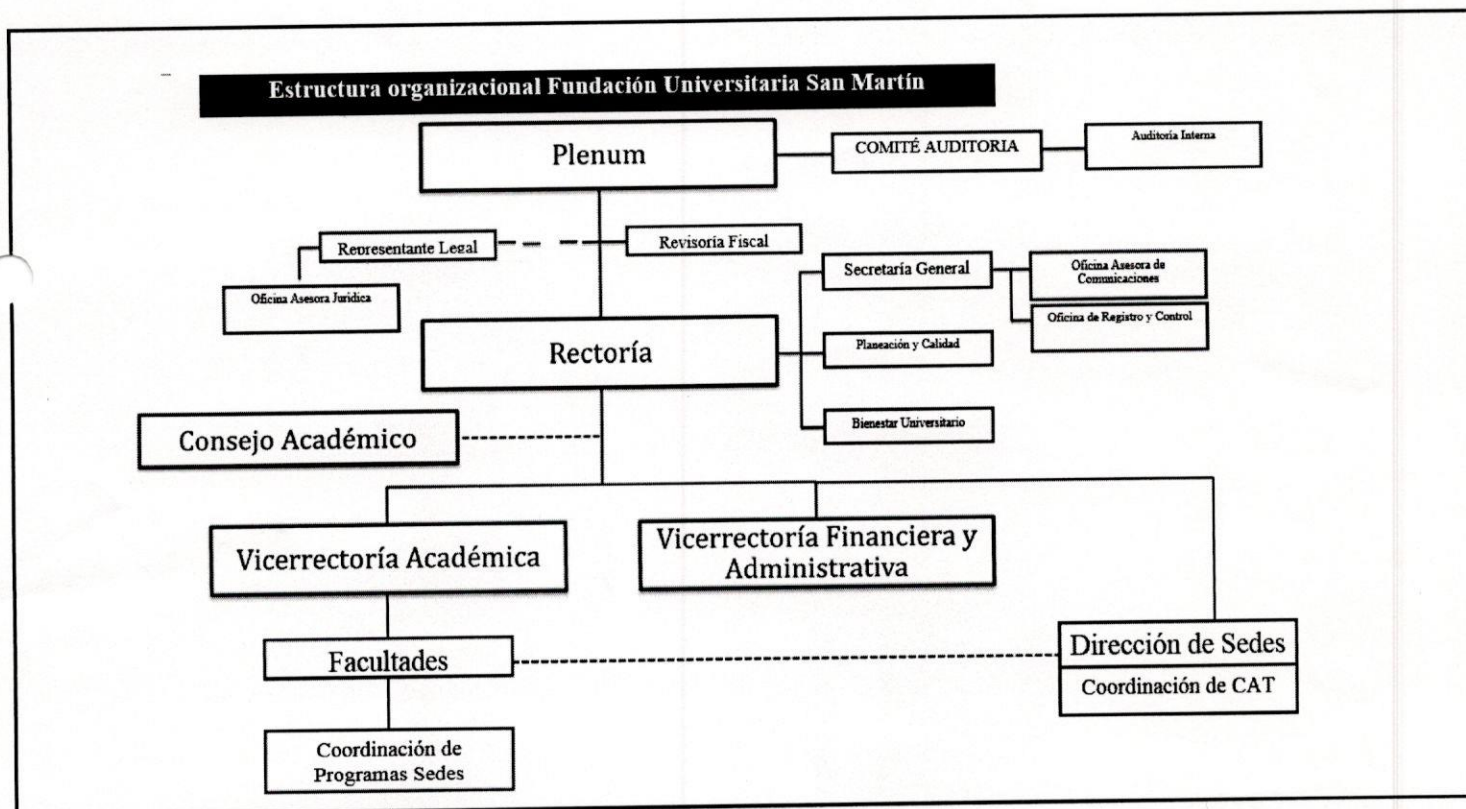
Estructura organizacional Fundación Universitaria San Martín

Plenum

COMITÉ AUDITORIA

Auditoria Interna

Representante Legal

Revisoría Fiscal

Oficina Asesora Jurídica

Secretaría General

Oficina Asesora de Comunicaciones

Oficina de Registro y Control

Rectoría

Planeación y Calidad

Bienestar Universitario

Consejo Académico

Vicerrectoría Académica

Vicerrectoría Financiera y Administrativa

Facultades

Dirección de Sedes

Coordinación de CAT

Coordinación de Programas Sedes